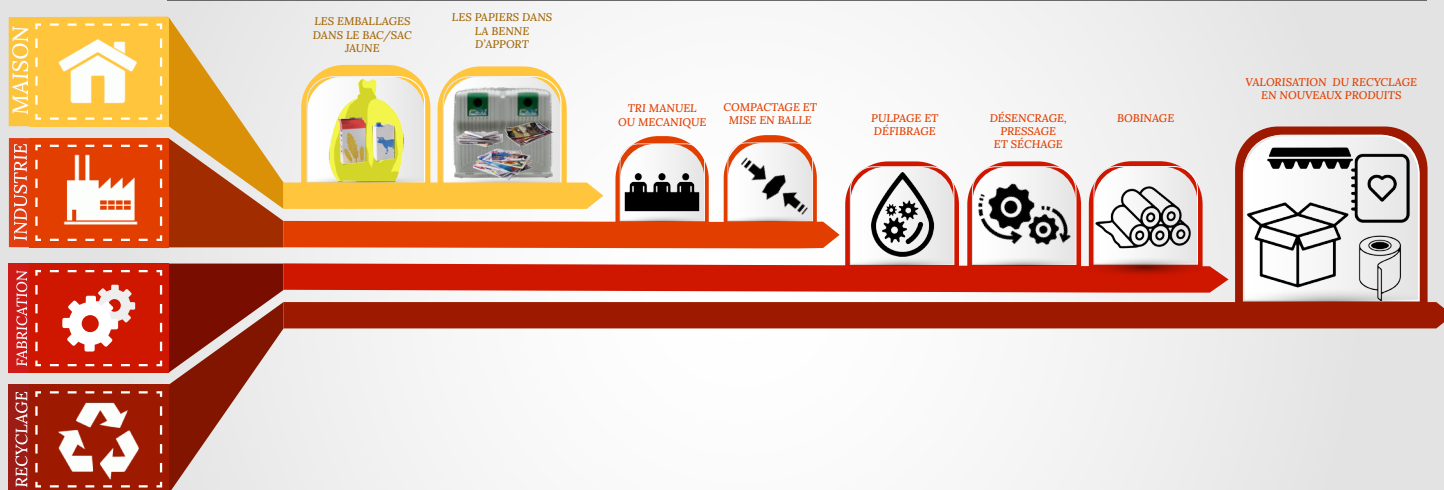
MAISON

INDUSTRIE

FABRICATION

RECYCLAGE

LES EMBALLAGES DANS LE BAC/SAC JAUNE

LES PAPIERS DANS LA BENNE D'APPORT

TRI MANUEL OU MECANIQUE

COMPACTAGE ET MISE EN BALLE

PULPAGE ET DÉFIBRAGE

DÉSENCRAGE, PRESSAGE ET SÉCHAGE

BOBINAGE

VALORISATION DU RECYCLAGE EN NOUVEAUX PRODUITS